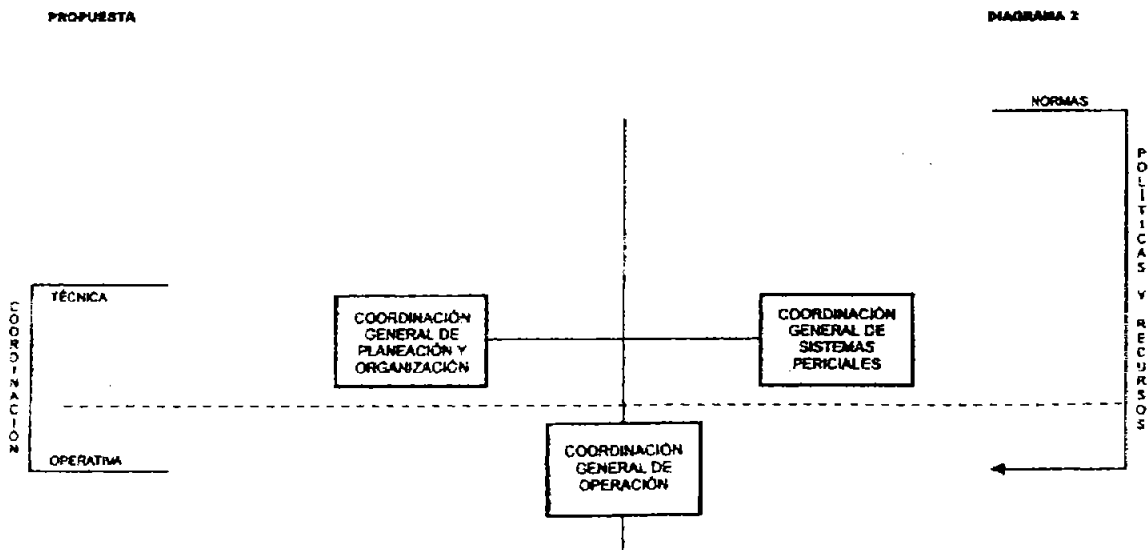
PROPUESTA

DIAGRAMA 2

NORMAS

POLÍTICAS Y RECURSOS

COORDINACIÓN

TÉCNICA

COORDINACIÓN GENERAL DE PLANEACIÓN Y ORGANIZACIÓN

COORDINACIÓN GENERAL DE SISTEMAS PERICIALES

OPERATIVA

COORDINACIÓN GENERAL DE OPERACIÓN